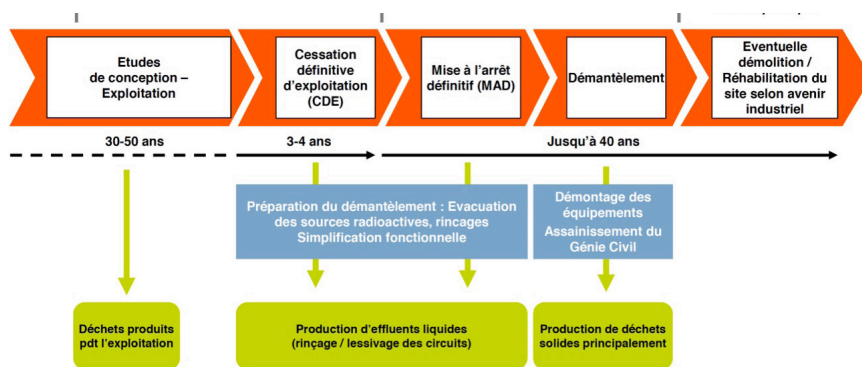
Etudes de conception – Exploitation

Cessation définitive d'exploitation (CDE)

Mise à l'arrêt définitif (MAD)

Démantèlement

Eventuelle démolition / Réhabilitation du site selon avenir industriel

30-50 ans

3-4 ans

Jusqu'à 40 ans

Préparation du démantèlement : Evacuation des sources radioactives, rinçages Simplification fonctionnelle

Démontage des équipements Assainissement du Génie Civil

Déchets produits pdt l'exploitation

Production d'effluents liquides (rinçage / lessivage des circuits)

Production de déchets solides principalement